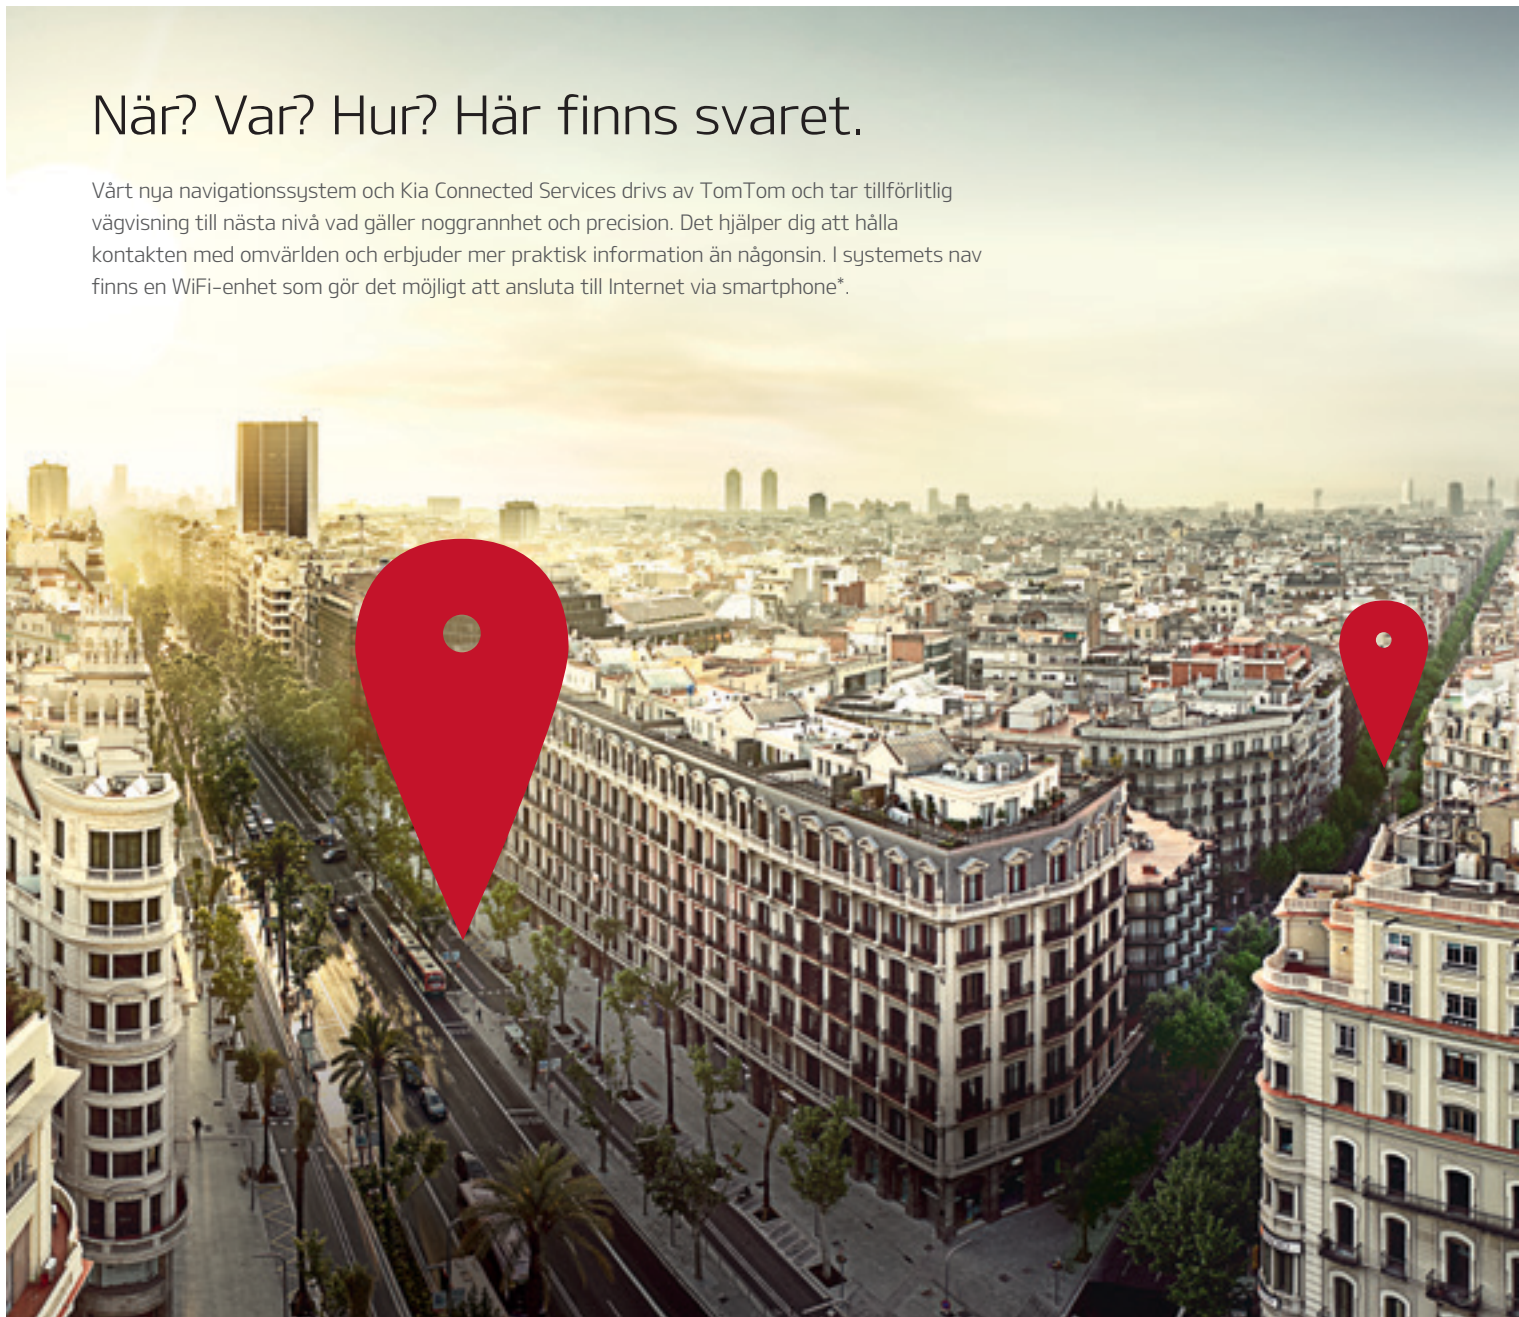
När? Var? Hur? Här finns svaret.

Vårt nya navigationssystem och Kia Connected Services drivs av TomTom och tar tillförlitlig vägvisning till nästa nivå vad gäller noggrannhet och precision. Det hjälper dig att hålla kontakten med omvärlden och erbjuder mer praktisk information än någonsin. I systemets nav finns en WiFi-enhet som gör det möjligt att ansluta till Internet via smartphone*.